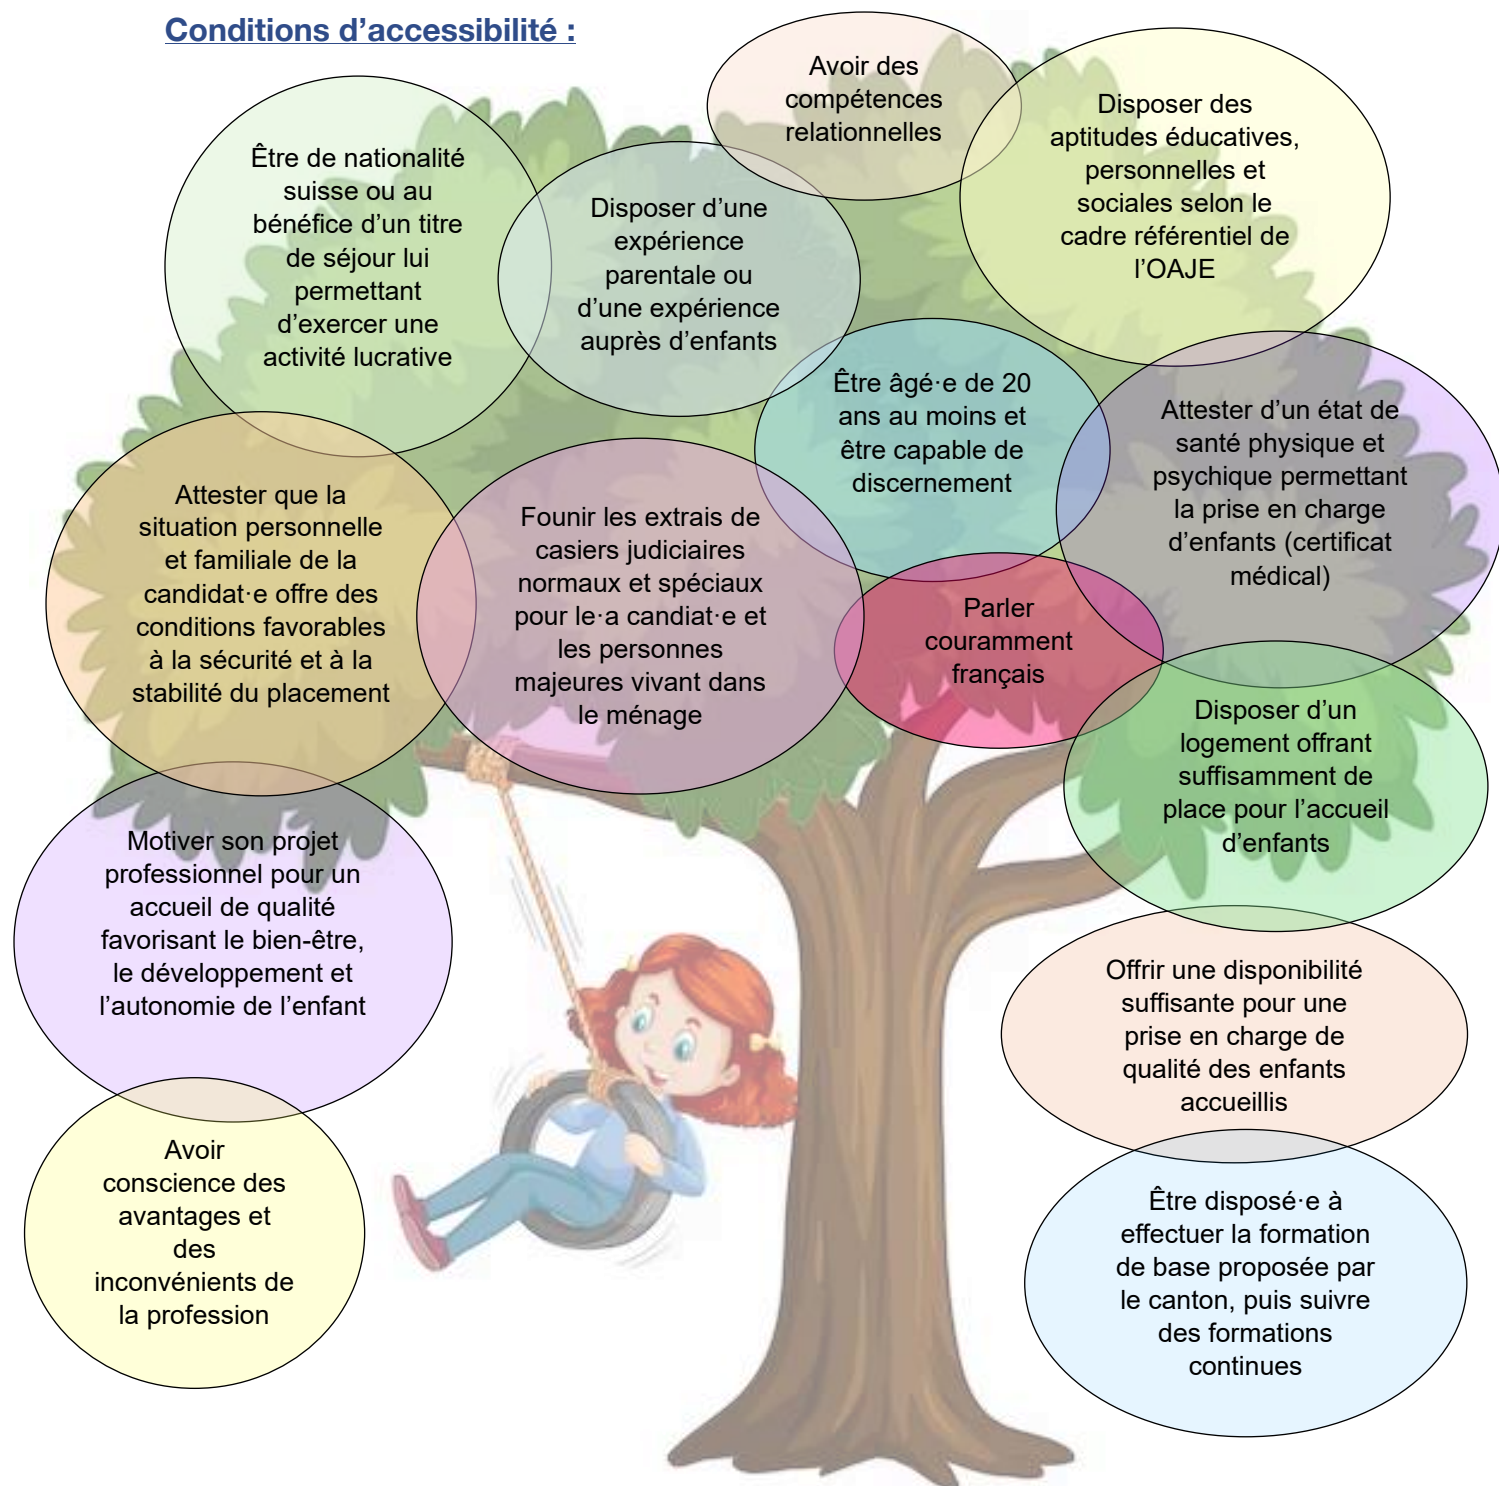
Conditions d’accessibilité :

Avoir des compétences relationnelles

Être de nationalité suisse ou au bénéfice d’un titre de séjour lui permettant d’exercer une activité lucrative

Disposer d’une expérience parentale ou d’une expérience auprès d’enfants

Disposer des aptitudes éducatives, personnelles et sociales selon le cadre référentiel de l’OAJE

Être âgé·e de 20 ans au moins et être capable de discernement

Attester d’un état de santé physique et psychique permettant la prise en charge d’enfants (certificat médical)

Attester que la situation personnelle et familiale de la candidat·e offre des conditions favorables à la sécurité et à la stabilité du placement

Founir les extrais de casiers judiciaires normaux et spéciaux pour le·a candiat·e et les personnes majeures vivant dans le ménage

Parler couramment français

Disposer d’un logement offrant suffisamment de place pour l’accueil d’enfants

Motiver son projet professionnel pour un accueil de qualité favorisant le bien-être, le développement et l’autonomie de l’enfant

Offrir une disponibilité suffisante pour une prise en charge de qualité des enfants accueillis

Avoir conscience des avantages et des inconvénients de la profession

Être disposé·e à effectuer la formation de base proposée par le canton, puis suivre des formations continues